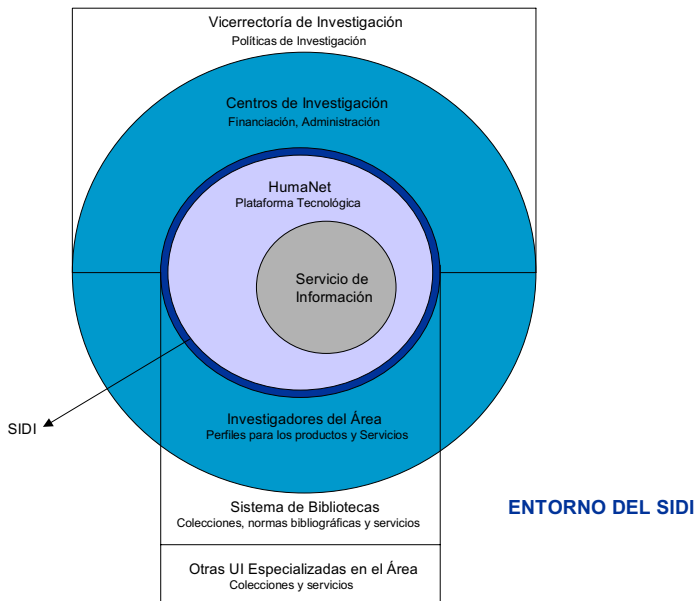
Vicerrectoría de Investigación
Políticas de Investigación

Centros de Investigación
Financiación, Administración

HumaNet
Plataforma Tecnológica

Servicio de Información

SIDI

Investigadores del Área
Perfiles para los productos y Servicios

Sistema de Bibliotecas
Colecciones, normas bibliográficas y servicios

ENTORNO DEL SIDI

Otras UI Especializadas en el Área
Colecciones y servicios